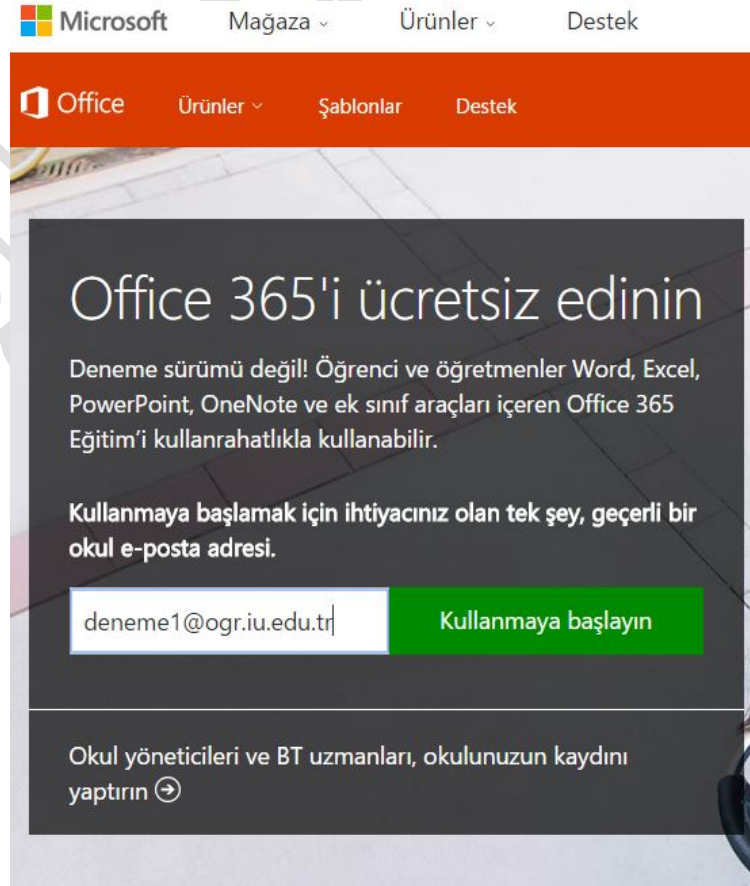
Microsoft Mağaza ⌄ Ürünler ⌄ Destek

Office Ürünler ⌄ Şablonlar Destek

Office 365'i ücretsiz edinin

Deneme sürümü değil! Öğrenci ve öğretmenler Word, Excel, PowerPoint, OneNote ve ek sınıf araçları içeren Office 365 Eğitim'i kullanrahatlıkla kullanabilir.

Kullanmaya başlamak için ihtiyacınız olan tek şey, geçerli bir okul e-posta adresi.

deneme1@ogr.iu.edu.tr

Kullanmaya başlayın

Okul yöneticileri ve BT uzmanları, okulunuzun kaydını yaptırın